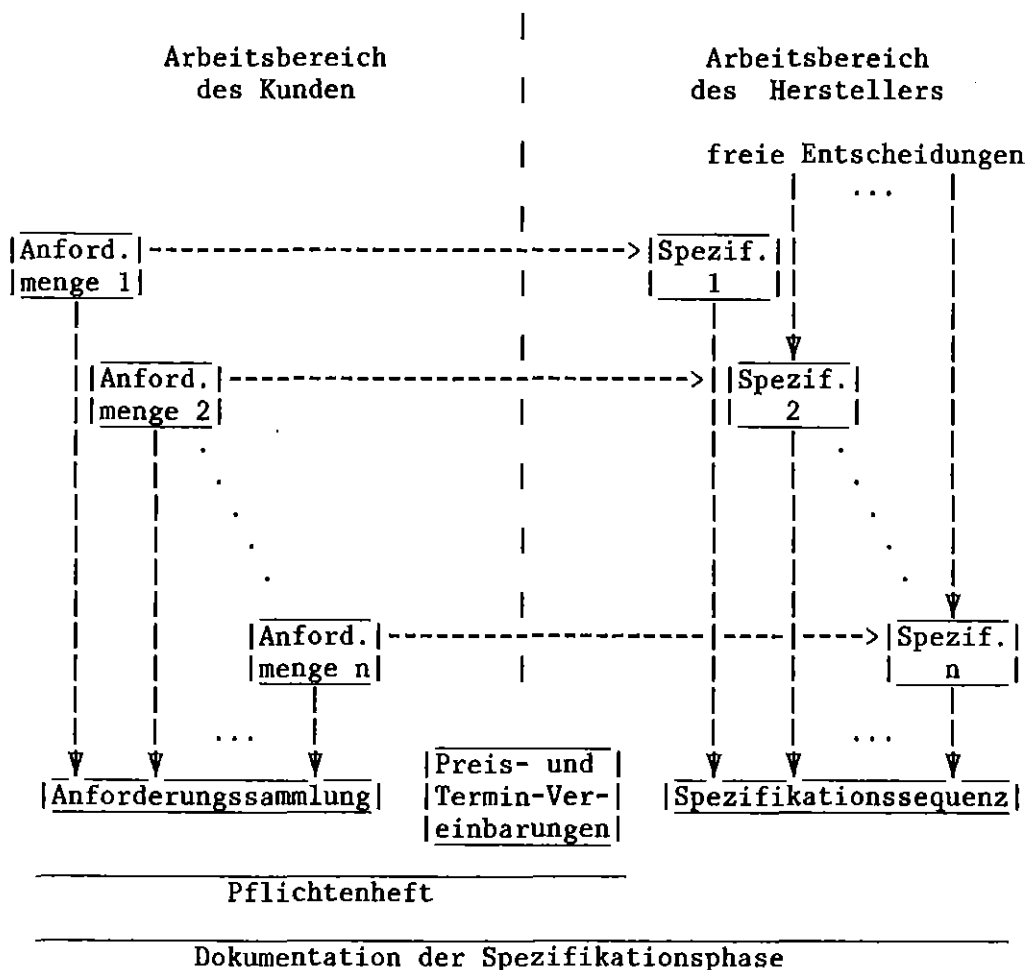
Arbeitsbereich des Kunden

Arbeitsbereich des Herstellers

freie Entscheidungen

...

Anford. menge 1

Spezif. 1

Anford. menge 2

Spezif. 2

Anford. menge n

Spezif. n

...

...

Anforderungssammlung

Preis- und Termin-Vereinbarungen

Spezifikationssequenz

Pflichtenheft

Dokumentation der Spezifikationsphase